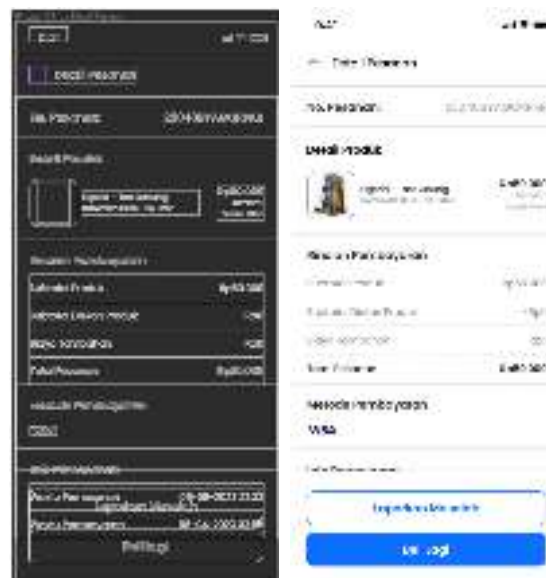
Detail Pesanan

No. Pesanan

Detail Produk

Rincian Pembayaran

Subtotal Produk

Subtotal Diskon Produk

Biaya Transaksi

Total Pesanan

Metode Pembayaran

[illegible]

Waktu Pembayaran

Beli Lagi

Detail Pesanan

No. Pesanan

Detail Produk

Rincian Pembayaran

Subtotal Produk

Subtotal Diskon Produk

Biaya Transaksi

Total Pesanan

Metode Pembayaran

VISA

Beli Lagi